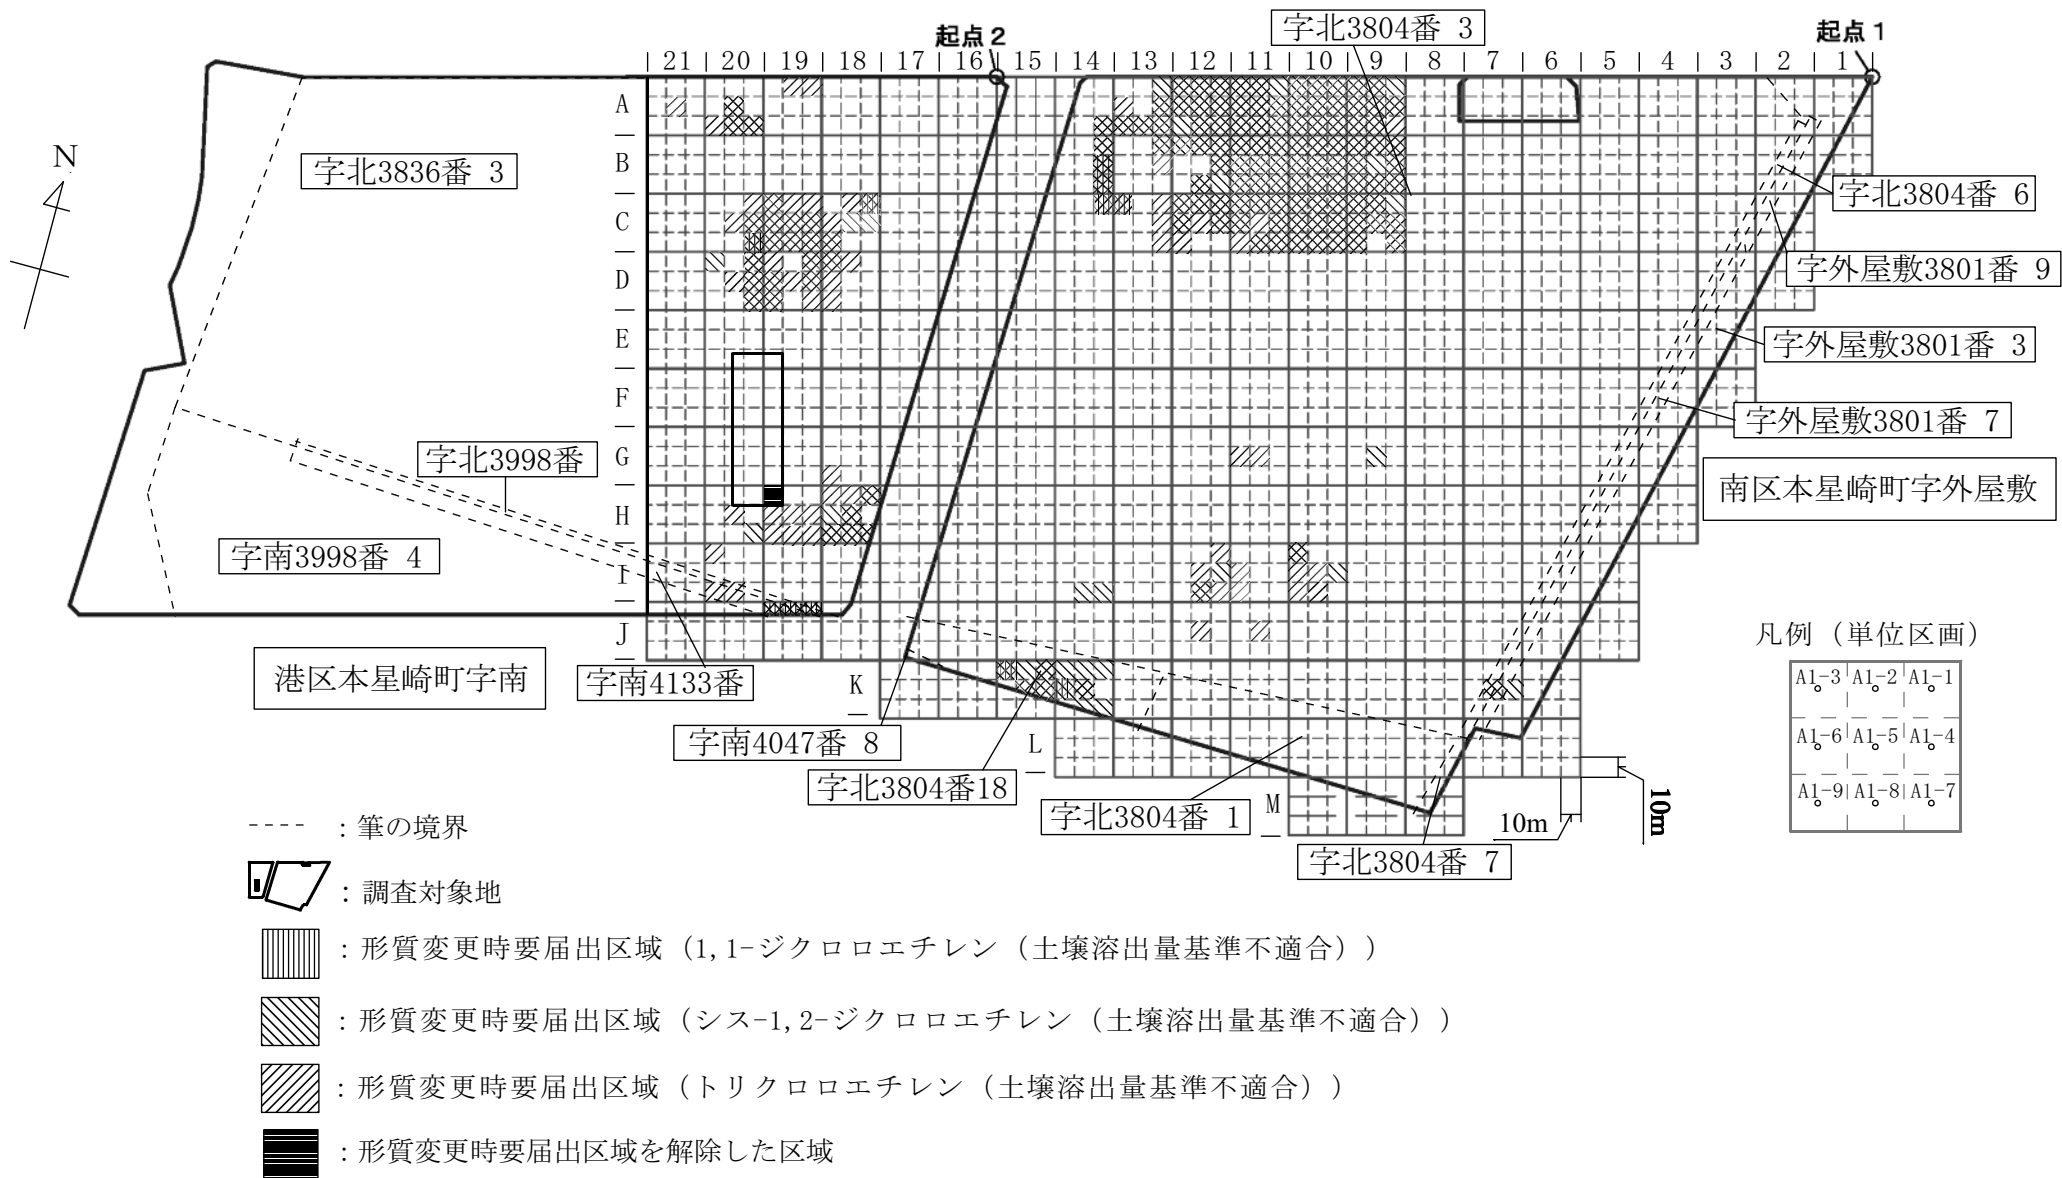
起点２

字北3804番 3

起点１

21 20 19 18 17 16 15 14 13 12 11 10 9 8 7 6 5 4 3 2 1

N

字北3836番 3

A
B
C
D
E
F
G
H
I
J
K
L
M

字北3804番 6

字外屋敷3801番 9

字外屋敷3801番 3

字外屋敷3801番 7

南区本星崎町字外屋敷

字北3998番

字南3998番 4

港区本星崎町字南

字南4133番

字南4047番 8

字北3804番18

字北3804番 1

字北3804番 7

10m

10m

凡例（単位区画）

| A1-3 | A1-2 | A1-1 |
|---|---|---|
| A1-6 | A1-5 | A1-4 |
| A1-9 | A1-8 | A1-7 |

：筆の境界

：調査対象地

：形質変更時要届出区域（1,1-ジクロロエチレン（土壌溶出量基準不適合））

：形質変更時要届出区域（シス-1,2-ジクロロエチレン（土壌溶出量基準不適合））

：形質変更時要届出区域（トリクロロエチレン（土壌溶出量基準不適合））

：形質変更時要届出区域を解除した区域